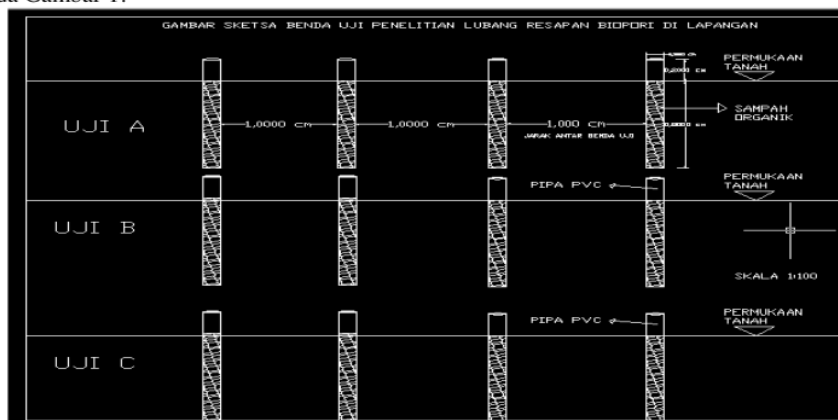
da Gambar 1.

GAMBAR SKETSA BENDA UJI PENELITIAN LUBANG RESAPAN BIOPORI DI LAPANGAN

UJI A

1,0000 cm

1,0000 cm

1,000 cm

JARAK ANTAR BENDA UJI

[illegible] cm

0,2000 cm

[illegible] cm

PERMUKAAN TANAH

SAMPAH ORGANIK

UJI B

PIPA PVC

PERMUKAAN TANAH

SKALA 1:100

UJI C

PIPA PVC

PERMUKAAN TANAH